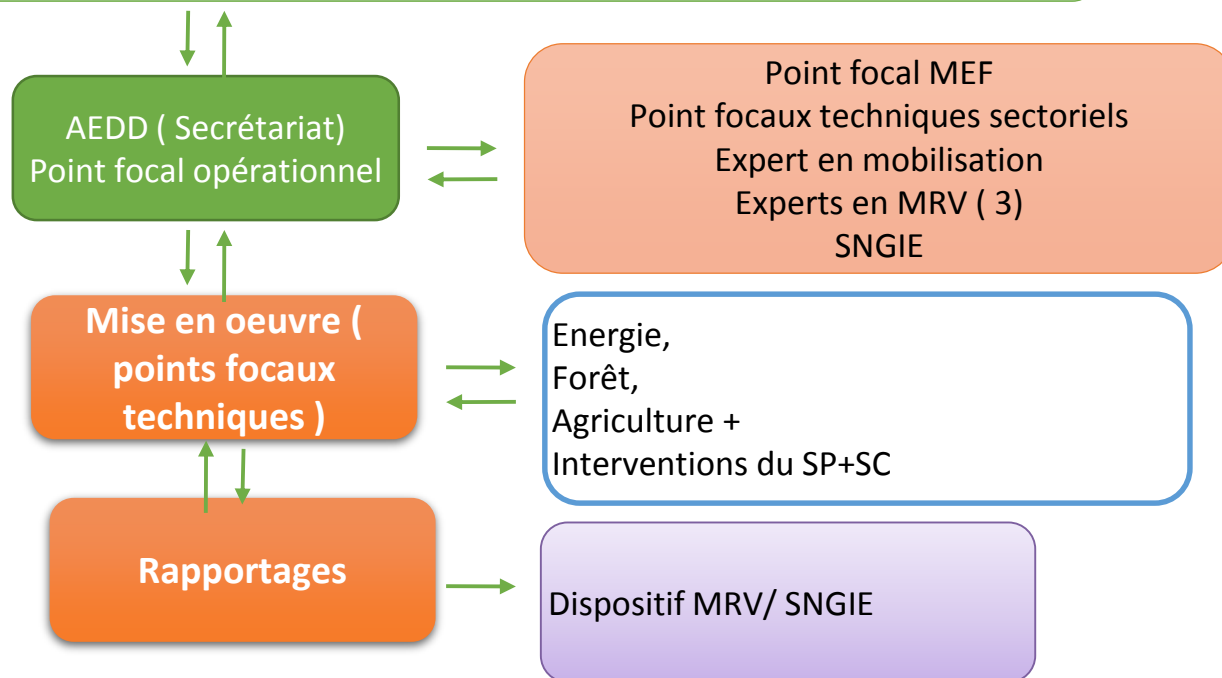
AEDD ( Secrétariat)
Point focal opérationnel

Point focal MEF
Point focaux techniques sectoriels
Expert en mobilisation
Experts en MRV ( 3)
SNGIE

Mise en oeuvre ( points focaux techniques )

Energie,
Forêt,
Agriculture +
Interventions du SP+SC

Rapportages

Dispositif MRV/ SNGIE